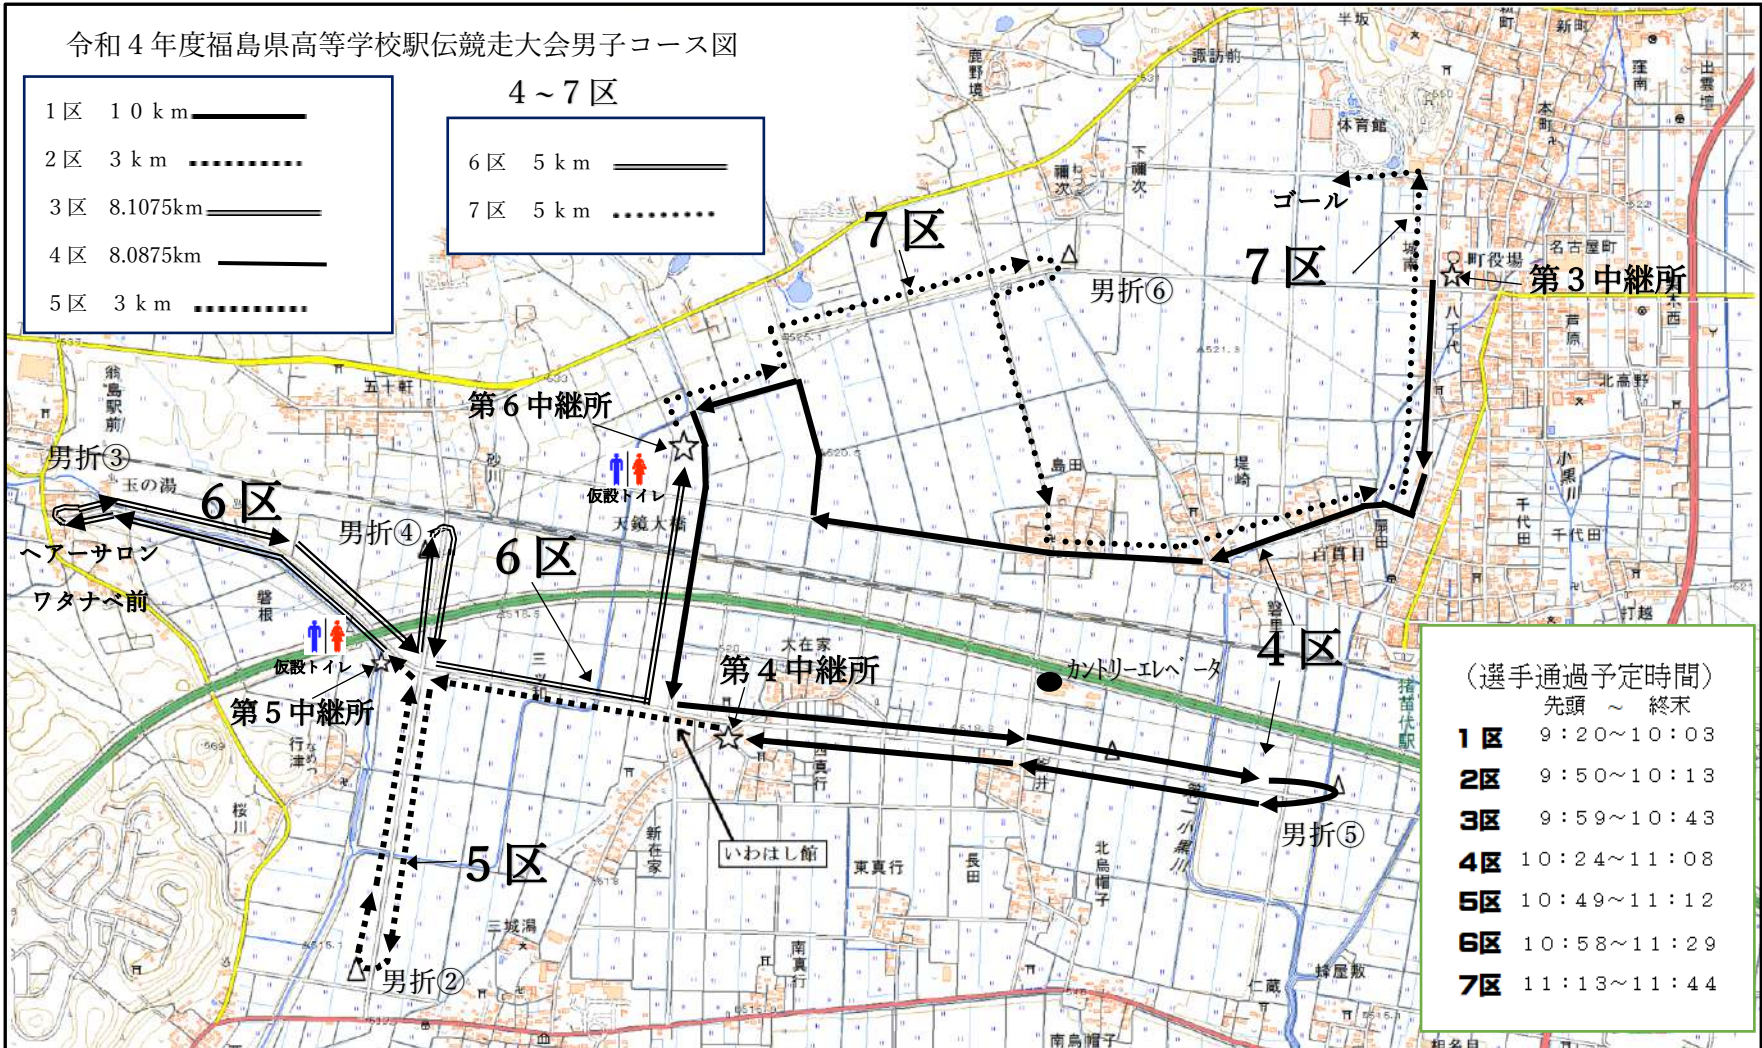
令和４年度福島県高等学校駅伝競走大会男子コース図

１区　１０ｋｍ
２区　３ｋｍ
３区　8.1075km
４区　8.0875km
５区　３ｋｍ

４～７区

６区　５ｋｍ
７区　５ｋｍ

７区
ゴール
７区
第３中継所
町役場
男折⑥
第６中継所
仮設トイレ
男折③
玉の湯
６区
男折④
６区
ヘアーサロン
ワタナベ前
仮設トイレ
第５中継所
第４中継所
カントリーエレベーター
４区
男折⑤
いわはし館
５区
男折②
体育館
名古屋町
天鏡大橋
島田
百目木
千代田

（選手通過予定時間）
先頭　～　終末
１区　９：２０～１０：０３
２区　９：５０～１０：１３
３区　９：５９～１０：４３
４区　１０：２４～１１：０８
５区　１０：４９～１１：１２
６区　１０：５８～１１：２９
７区　１１：１３～１１：４４